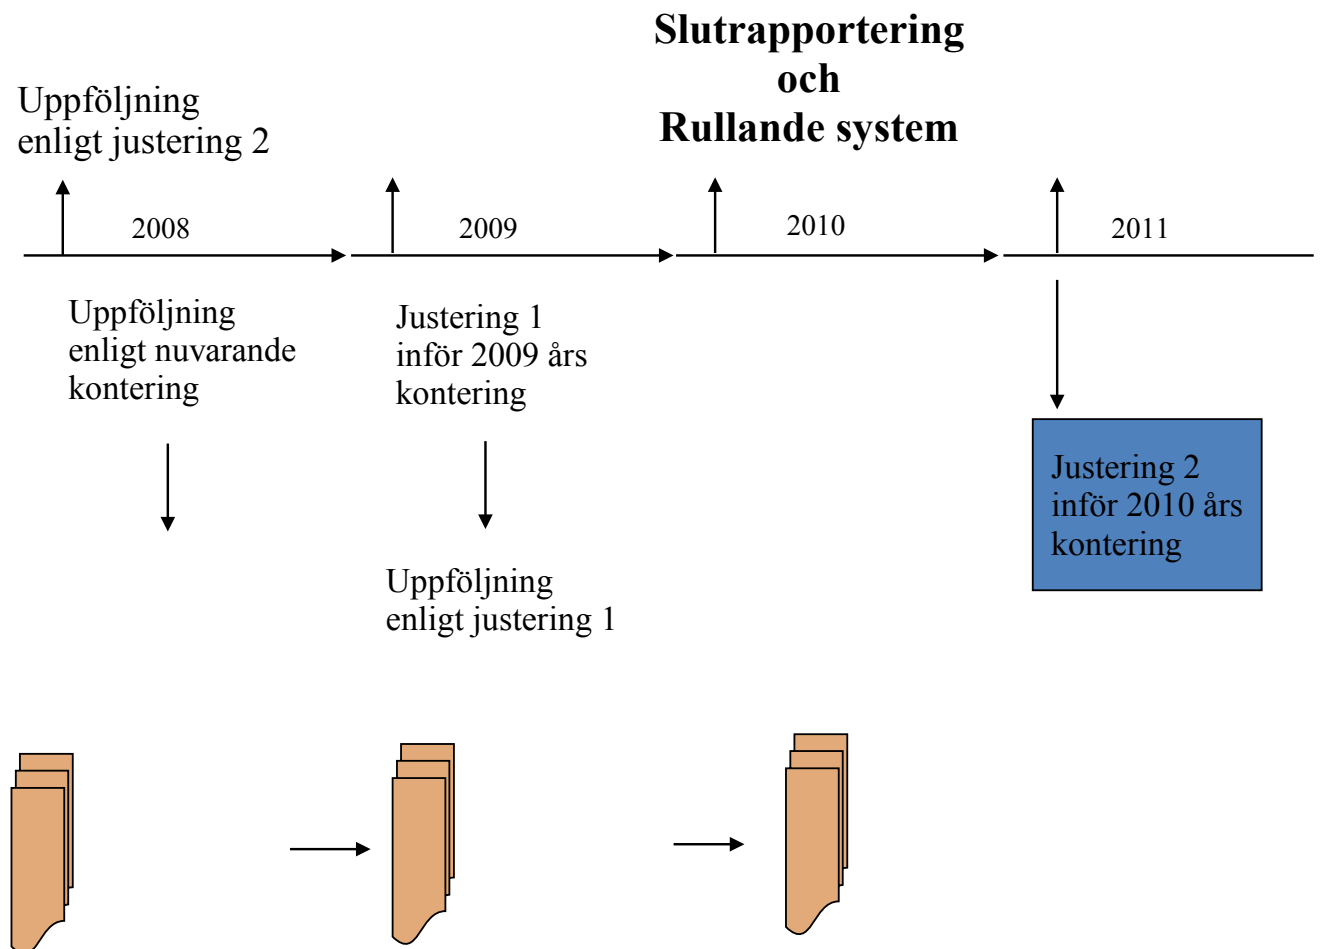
Slutrapportering
och
Rullande system

Uppföljning enligt justering 2

2008

2009

2010

2011

Uppföljning enligt nuvarande kontering

Justering 1 inför 2009 års kontering

Justering 2 inför 2010 års kontering

Uppföljning enligt justering 1